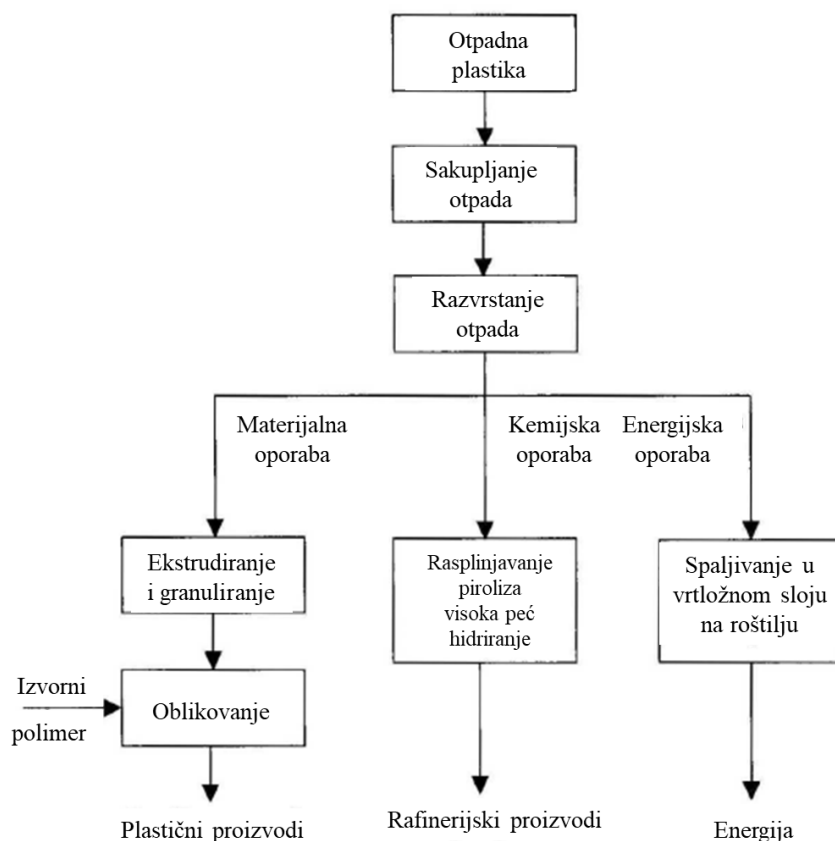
Otpadna plastika

Sakupljanje otpada

Razvrstanje otpada

Materijalna oporaba

Kemijska oporaba

Energijska oporaba

Ekstrudiranje i granuliranje

Rasplinjavanje piroliza visoka peć hidriranje

Spaljivanje u vrtložnom sloju na roštilju

Izvorni polimer

Oblikovanje

Plastični proizvodi

Rafinerijski proizvodi

Energija